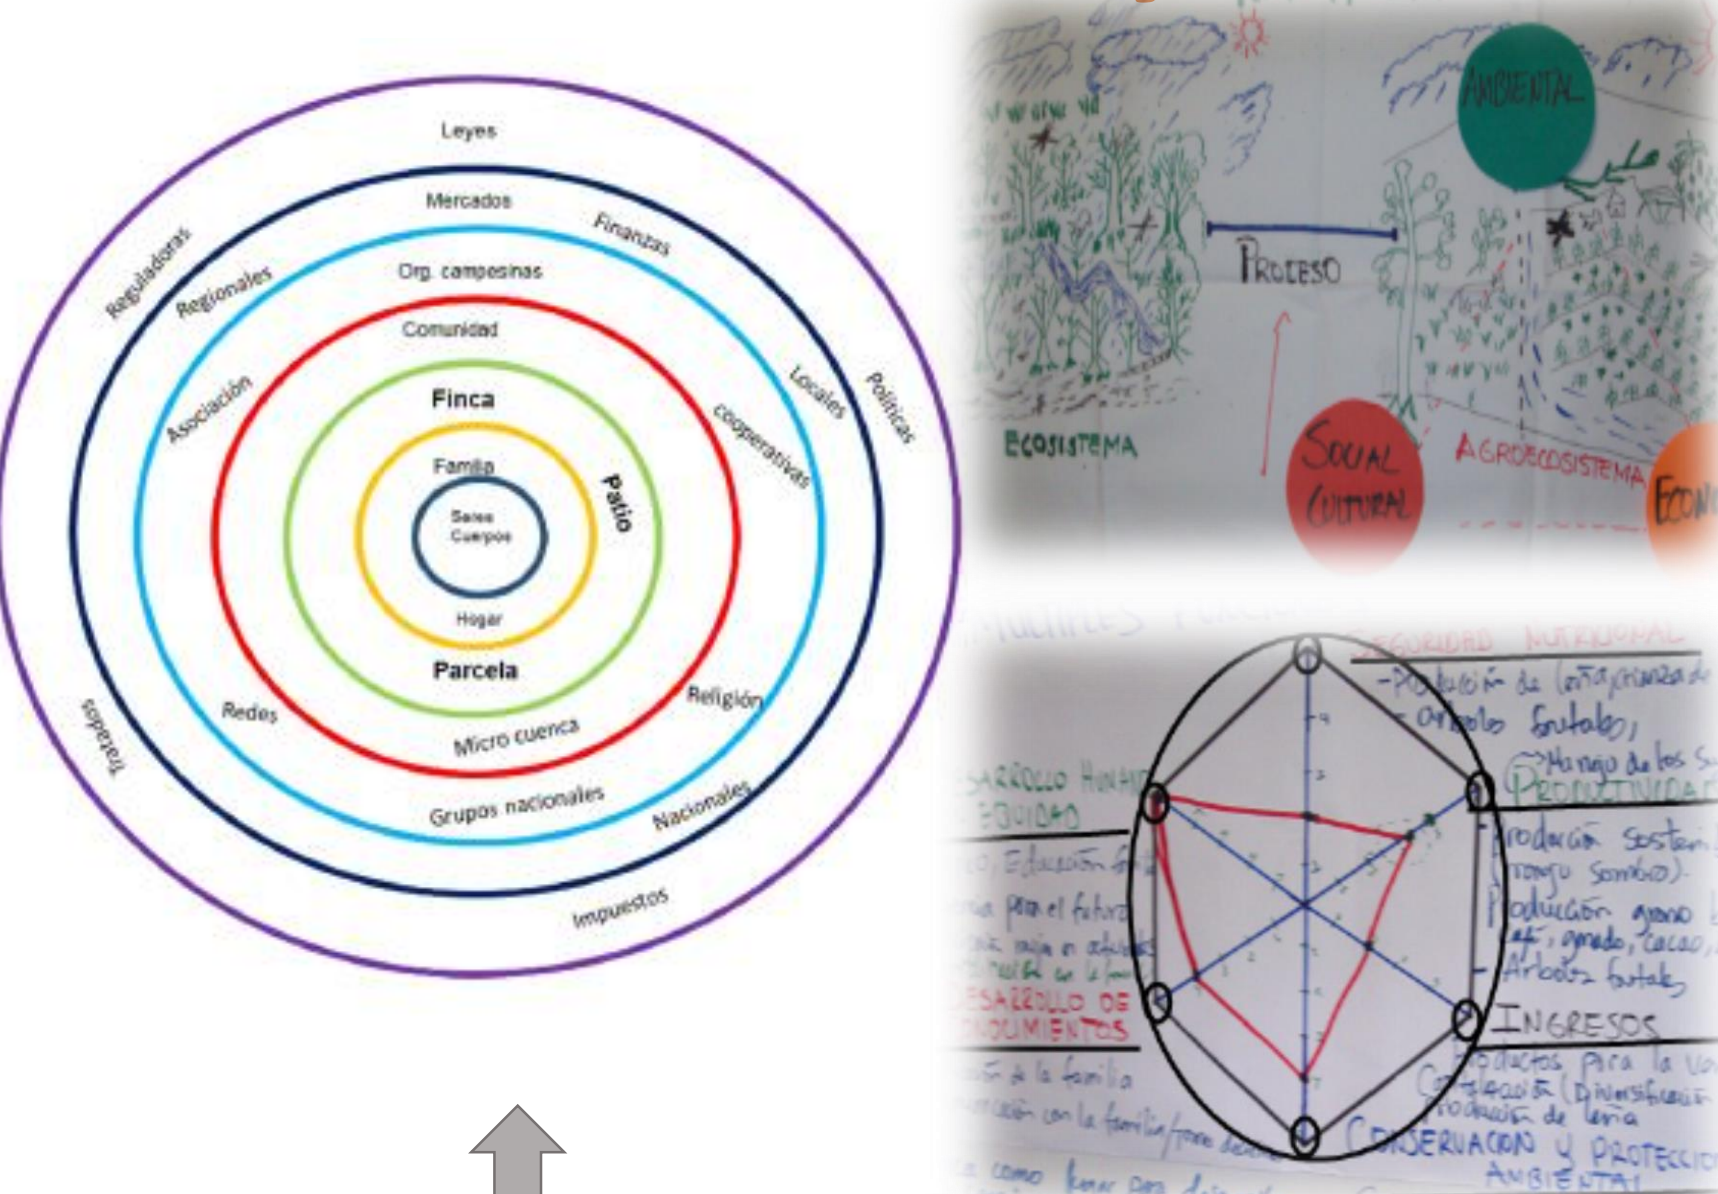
Leyes
Reguladoras
Políticas
Mercados
Finanzas
Regionales
Locales
Org. campesinas
Asociación
cooperativas
Comunidad
Finca
Familia
Patio
Seres Cuerpos
Hogar
Parcela
Redes
Religión
Micro cuenca
Grupos nacionales
Nacionales
Tratados
Impuestos

AMBIENTAL
PROCESO
ECOSISTEMA
SOCIAL CULTURAL
AGROECOSISTEMA
ECON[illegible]

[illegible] FUNCIONES
SEGURIDAD NUTRICIONAL
-Producción de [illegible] de árboles frutales,
-Manejo de los s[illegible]
PRODUCTIVIDAD
DESARROLLO HUMANO EQUIDAD
Educación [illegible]
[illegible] para el futuro
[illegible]
Producción sosteni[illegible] (manejo sombra)
Producción grano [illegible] café, ganado, cacao,
Árboles frutales
DESARROLLO DE CONOCIMIENTOS
INGRESOS
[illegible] de la familia
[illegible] con la familia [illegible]
Productos para la venta
Certificación (Diversificación
Producción de leña
CONSERVACION Y PROTECCION AMBIENTAL
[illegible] como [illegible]